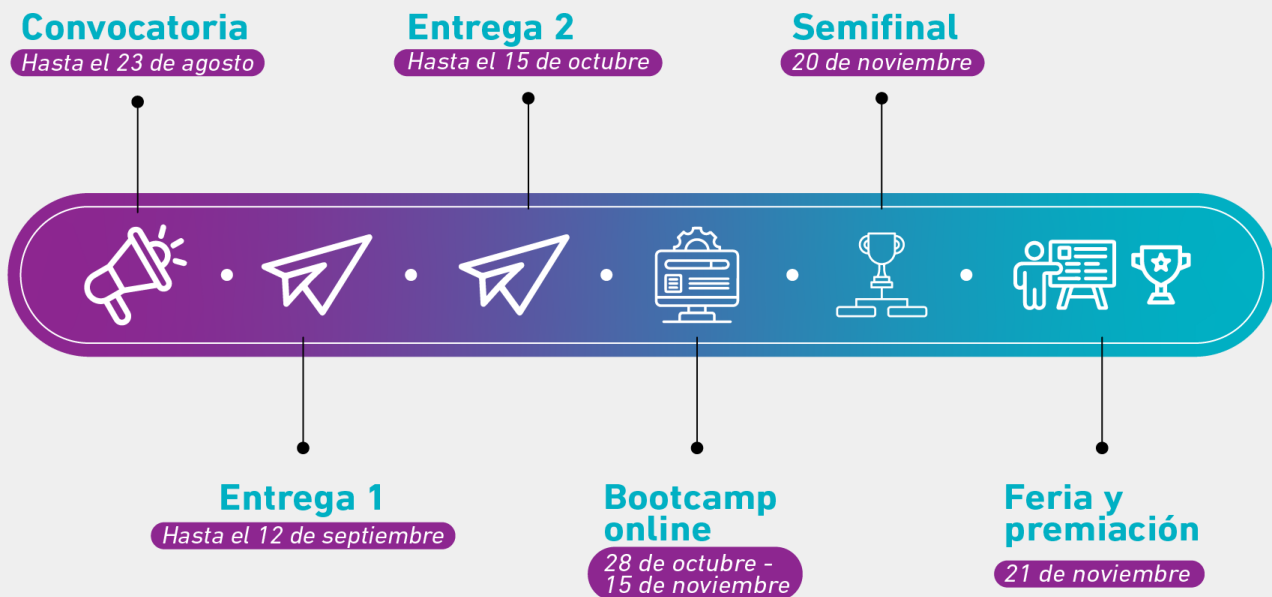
Convocatoria
Hasta el 23 de agosto

Entrega 2
Hasta el 15 de octubre

Semifinal
20 de noviembre

Entrega 1
Hasta el 12 de septiembre

Bootcamp online
28 de octubre - 15 de noviembre

Feria y premiación
21 de noviembre